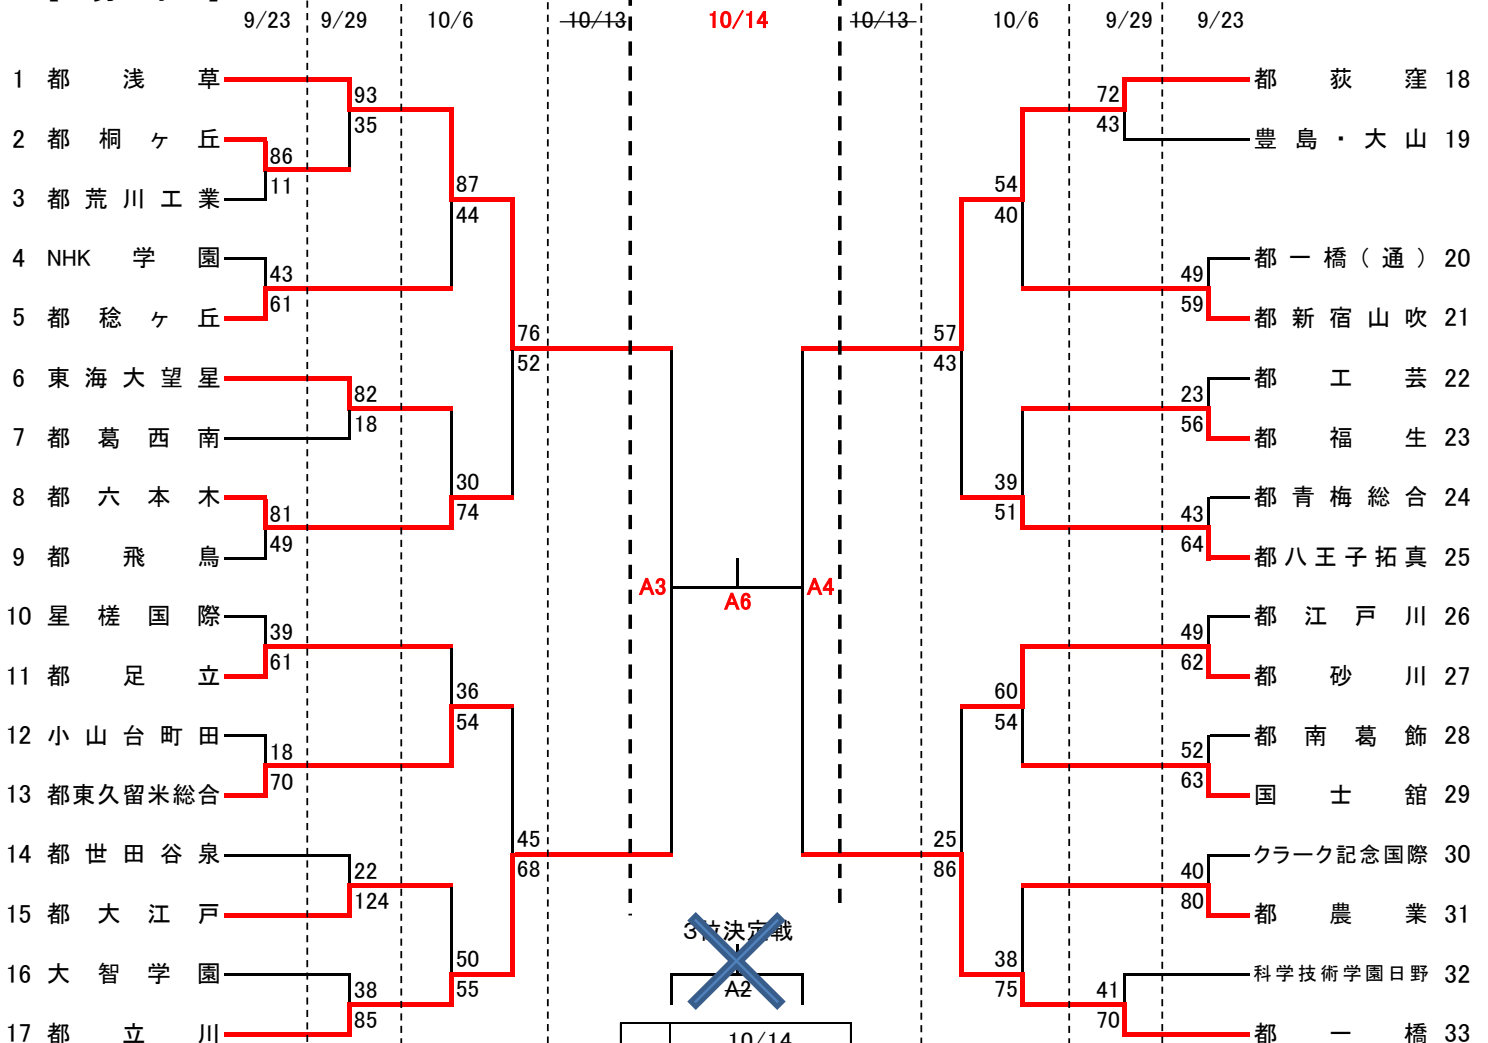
9/23 9/29 10/6 10/13 10/14 10/13 10/6 9/29 9/23

1 都 浅 草
2 都 桐 ヶ 丘
3 都 荒 川 工 業
4 NHK 学 園
5 都 稔 ヶ 丘
6 東 海 大 望 星
7 都 葛 西 南
8 都 六 本 木
9 都 飛 鳥
10 星 槎 国 際
11 都 足 立
12 小 山 台 町 田
13 都東久留米総合
14 都 世 田 谷 泉
15 都 大 江 戸
16 大 智 学 園
17 都 立 川

93
35
86
11
87
44
43
61
82
18
30
74
81
49
76
52
39
61
36
54
18
70
45
68
22
124
50
55
38
85

A3
A6
A4

3位決定戦
A2
10/14

72
43
54
40
49
59
57
43
23
56
39
51
43
64
49
62
60
54
52
63
25
86
40
80
38
75
41
70

都 荻 窪 18
豊 島 ・ 大 山 19
都 一 橋 ( 通 ) 20
都 新 宿 山 吹 21
都 工 芸 22
都 福 生 23
都 青 梅 総 合 24
都 八 王 子 拓 真 25
都 江 戸 川 26
都 砂 川 27
都 南 葛 飾 28
国 士 舘 29
クラーク記念国際 30
都 農 業 31
科学技術学園日野 32
都 一 橋 33